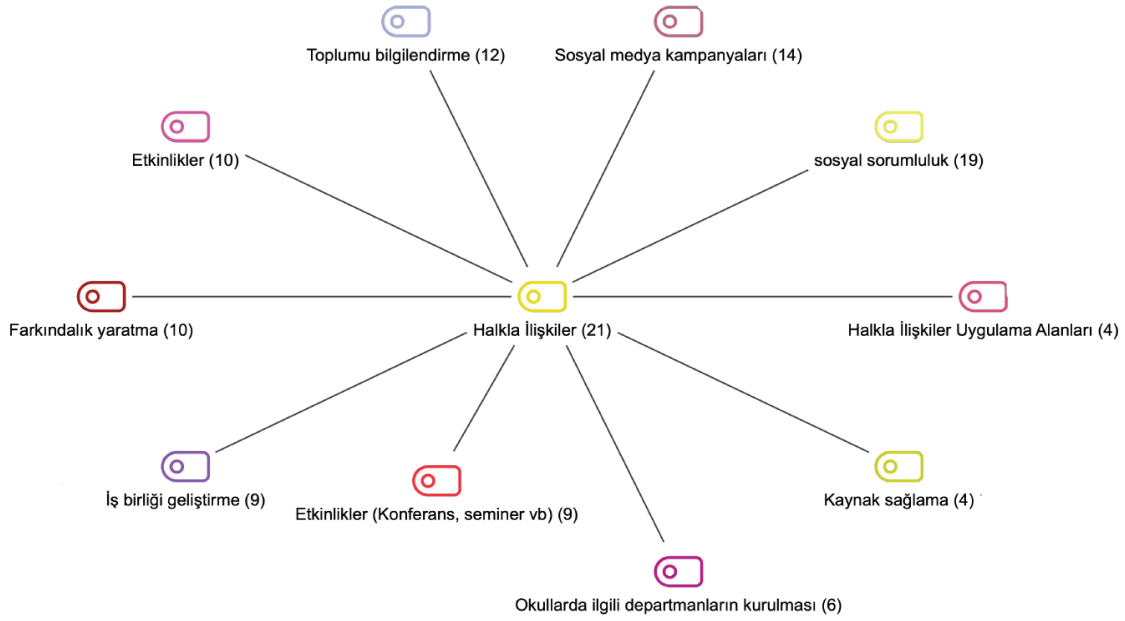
Toplumu bilgilendirme (12)

Sosyal medya kampanyaları (14)

Etkinlikler (10)

sosyal sorumluluk (19)

Farkındalık yaratma (10)

Halkla İlişkiler (21)

Halkla İlişkiler Uygulama Alanları (4)

İş birliği geliştirme (9)

Etkinlikler (Konferans, seminer vb) (9)

Kaynak sağlama (4)

Okullarda ilgili departmanların kurulması (6)